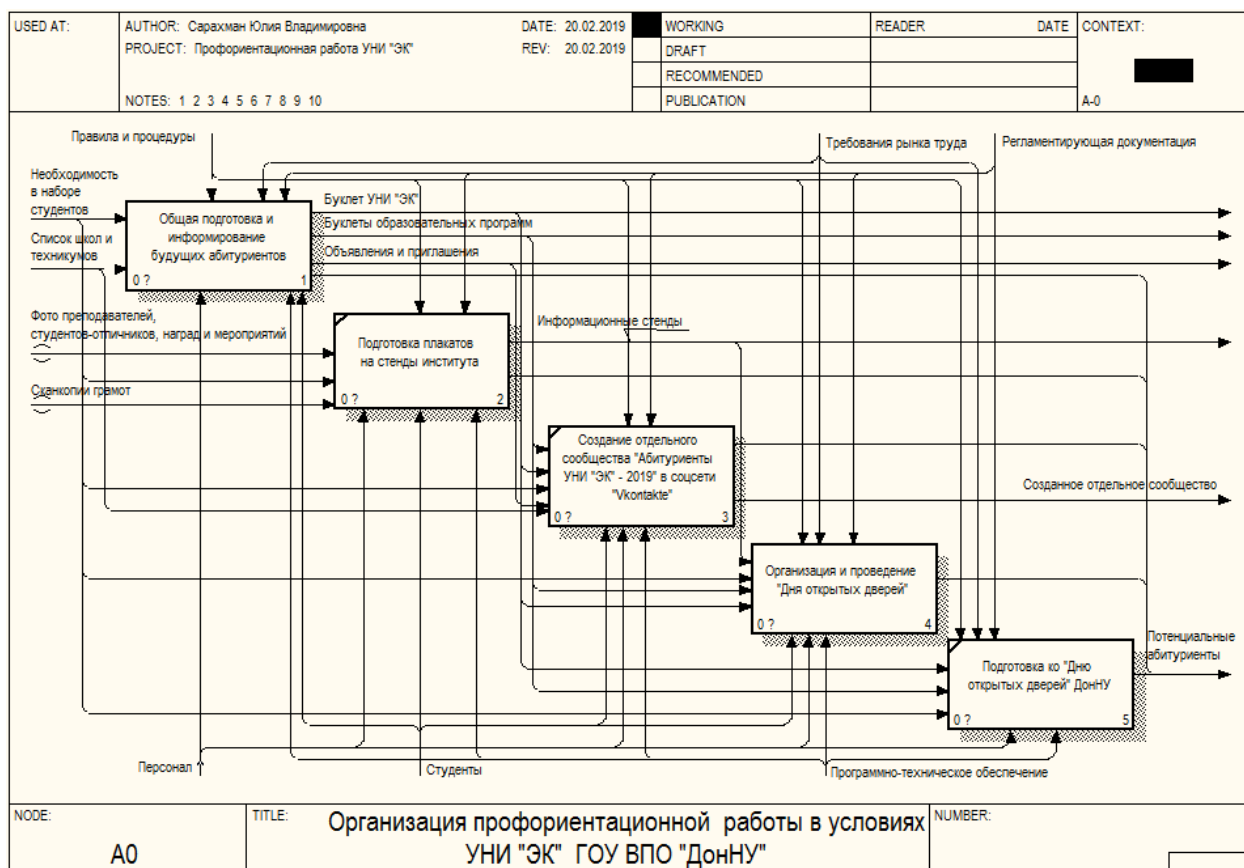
USED AT: AUTHOR: Сарахман Юлия Владимировна DATE: 20.02.2019 WORKING READER DATE CONTEXT:
PROJECT: Профориентационная работа УНИ "ЭК" REV: 20.02.2019 DRAFT
RECOMMENDED
NOTES: 1 2 3 4 5 6 7 8 9 10 PUBLICATION A-0

Правила и процедуры
Требования рынка труда
Регламентирующая документация
Необходимость в наборе студентов
Список школ и техникумов
Общая подготовка и информирование будущих абитуриентов
0 ? 1
Буклет УНИ "ЭК"
Буклеты образовательных програм
Объявления и приглашения
Фото преподавателей, студентов-отличников, наград и мероприятий
Сканкопии грамот
Подготовка плакатов на стенды института
0 ? 2
Информационные стенды
Создание отдельного сообщества "Абитуриенты УНИ "ЭК" - 2019" в соцсети "Vkontakte"
0 ? 3
Созданное отдельное сообщество
Организация и проведение "Дня открытых дверей"
0 ? 4
Потенциальные абитуриенты
Подготовка ко "Дню открытых дверей" ДонНУ
0 ? 5
Персонал
Студенты
Программно-техническое обеспечение

NODE: A0
TITLE: Организация профориентационной работы в условиях УНИ "ЭК" ГОУ ВПО "ДонНУ"
NUMBER: